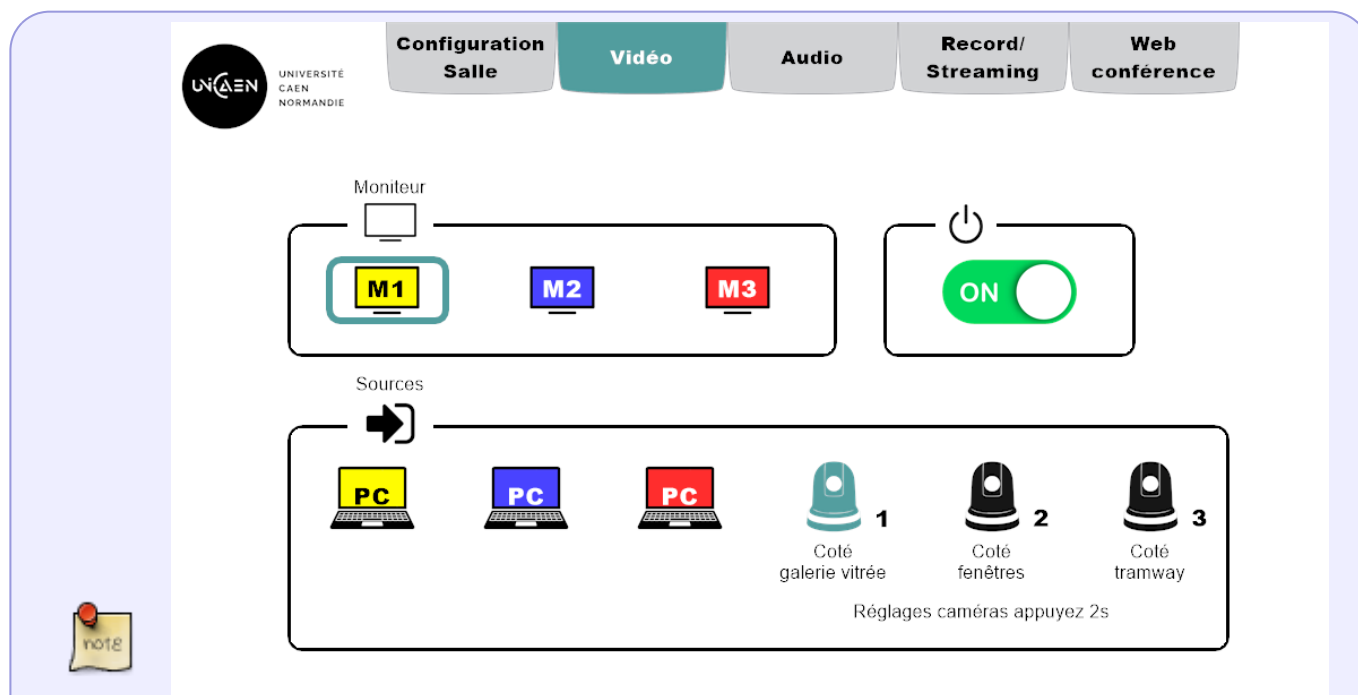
UNICAEN UNIVERSITÉ CAEN NORMANDIE

Configuration Salle

Vidéo

Audio

Record/ Streaming

Web conférence

Moniteur

M1

M2

M3

ON

Sources

PC

PC

PC

1
Coté galerie vitrée

2
Coté fenêtres

3
Coté tramway

Réglages caméras appuyez 2s

note